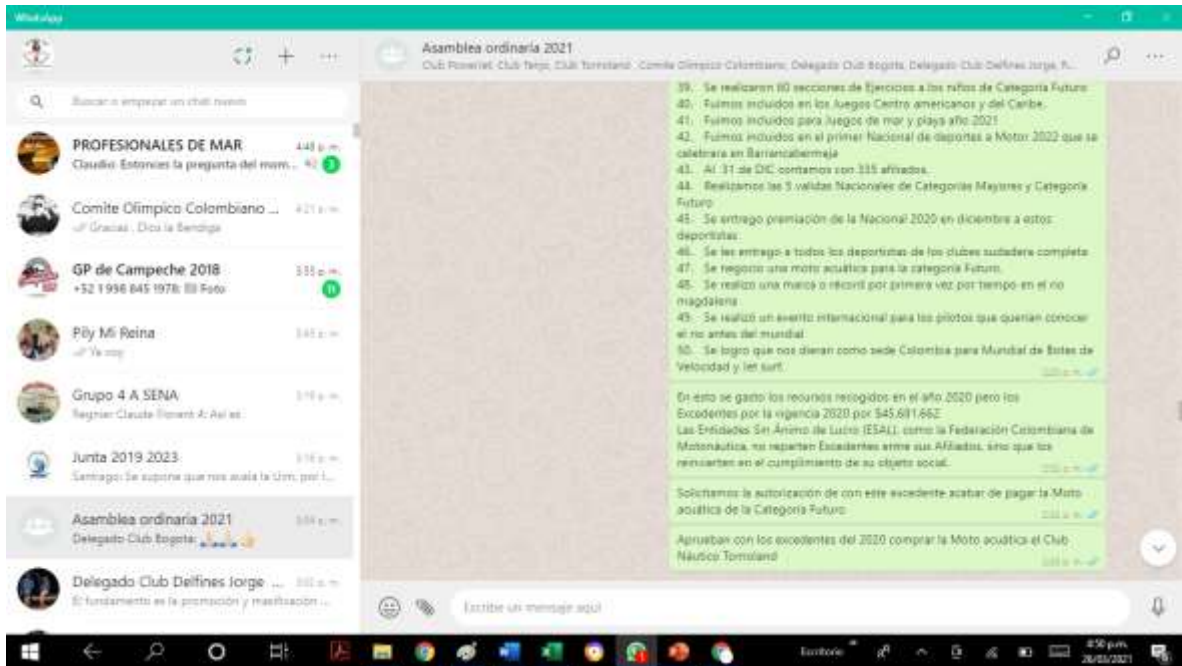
WhatsApp

Buscar o empezar un chat nuevo

PROFESIONALES DE MAR 4:48 p. m.
Claudio: Entonces la pregunta del mom... 3

Comite Olimpico Colombiano ... 4:21 p. m.
Gracias . Dios la Bendiga

GP de Campeche 2018 3:55 p. m.
+52 1 998 845 1978: Foto 11

Pily Mi Reina 3:45 p. m.
Ya voy

Grupo 4 A SENA 3:19 p. m.
Regnier Claude Florent A: Asi es

Junta 2019 2023 3:18 p. m.
Santiago: Se supone que nos avala la Um, por l...

Asamblea ordinaria 2021 3:04 p. m.
Delegado Club Bogota:

Delegado Club Delfines Jorge ... 3:02 p. m.
El fundamento es la promoción y masificación ...

Asamblea ordinaria 2021
Club Powerjet, Club Tenjo, Club Tomoland, Comite Olimpico Colombiano, Delegado Club Bogota, Delegado Club Delfines Jorge, R...

39. Se realizaron 80 secciones de Ejercicios a los niños de Categoría Futuro
40. Fuimos incluidos en los Juegos Centro americanos y del Caribe.
41. Fuimos incluidos para Juegos de mar y playa año 2021
42. Fuimos incluidos en el primer Nacional de deportes a Motor 2022 que se celebrara en Barrancabermeja
43. Al 31 de DIC contamos con 335 afiliados.
44. Realizamos las 5 validas Nacionales de Categorías Mayores y Categoría Futuro
45. Se entrego premiación de la Nacional 2020 en diciembre a estos deportistas.
46. Se les entrego a todos los deportistas de los clubes sudadera completa
47. Se negocio una moto acuática para la categoría Futuro.
48. Se realizo una marca o récord por primera vez por tiempo en el rio magdalena
49. Se realizó un evento internacional para los pilotos que querían conocer el rio antes del mundial
50. Se logro que nos dieran como sede Colombia para Mundial de Botes de Velocidad y Jet surf.
3:03 p. m.

En esto se gasto los recursos recogidos en el año 2020 pero los Excedentes por la vigencia 2020 por $45.681.662
Las Entidades Sin Ánimo de Lucro (ESAL), como la Federación Colombiana de Motonáutica, no reparten Excedentes entre sus Afiliados, sino que los reinvierten en el cumplimiento de su objeto social.
3:03 p. m.

Solicitamos la autorización de con este excedente acabar de pagar la Moto acuática de la Categoría Futuro
3:03 p. m.

Aprueban con los excedentes del 2020 comprar la Moto acuática el Club Náutico Tomoland
3:03 p. m.

Escribe un mensaje aquí

Escritorio 4:50 p. m. 26/03/2021